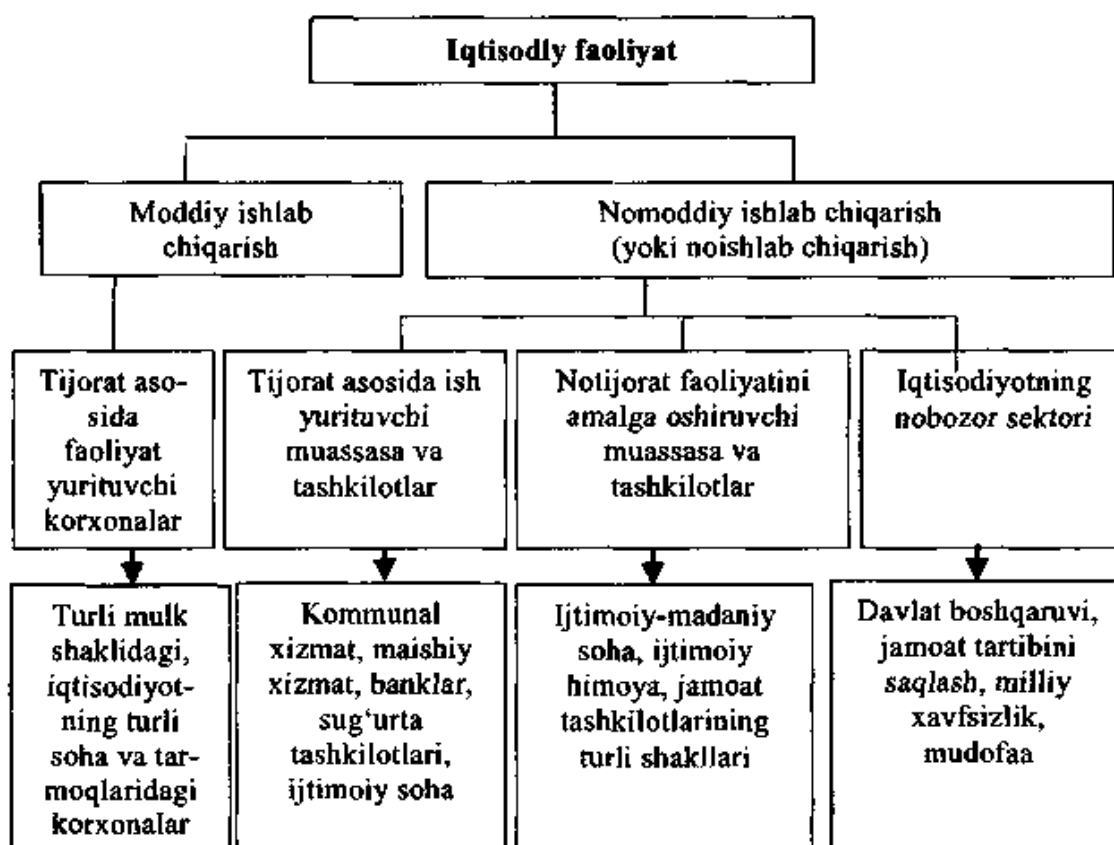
Iqtisodiy faoliyat

Moddiy ishlab chiqarish

Nomoddiy ishlab chiqarish (yoki noishlab chiqarish)

Tijorat asosida faoliyat yurituvchi korxonalar

Tijorat asosida ish yurituvchi muassasa va tashkilotlar

Notijorat faoliyatini amalga oshiruvchi muassasa va tashkilotlar

Iqtisodiyotning nobozor sektori

Turli mulk shaklidagi, iqtisodiyotning turli soha va tarmoqlaridagi korxonalar

Kommunal xizmat, maishiy xizmat, banklar, sug'urta tashkilotlari, ijtimoiy soha

Ijtimoiy-madaniy soha, ijtimoiy himoya, jamoat tashkilotlarining turli shakllari

Davlat boshqaruvi, jamoat tartibini saqlash, milliy xavfsizlik, mudofaa